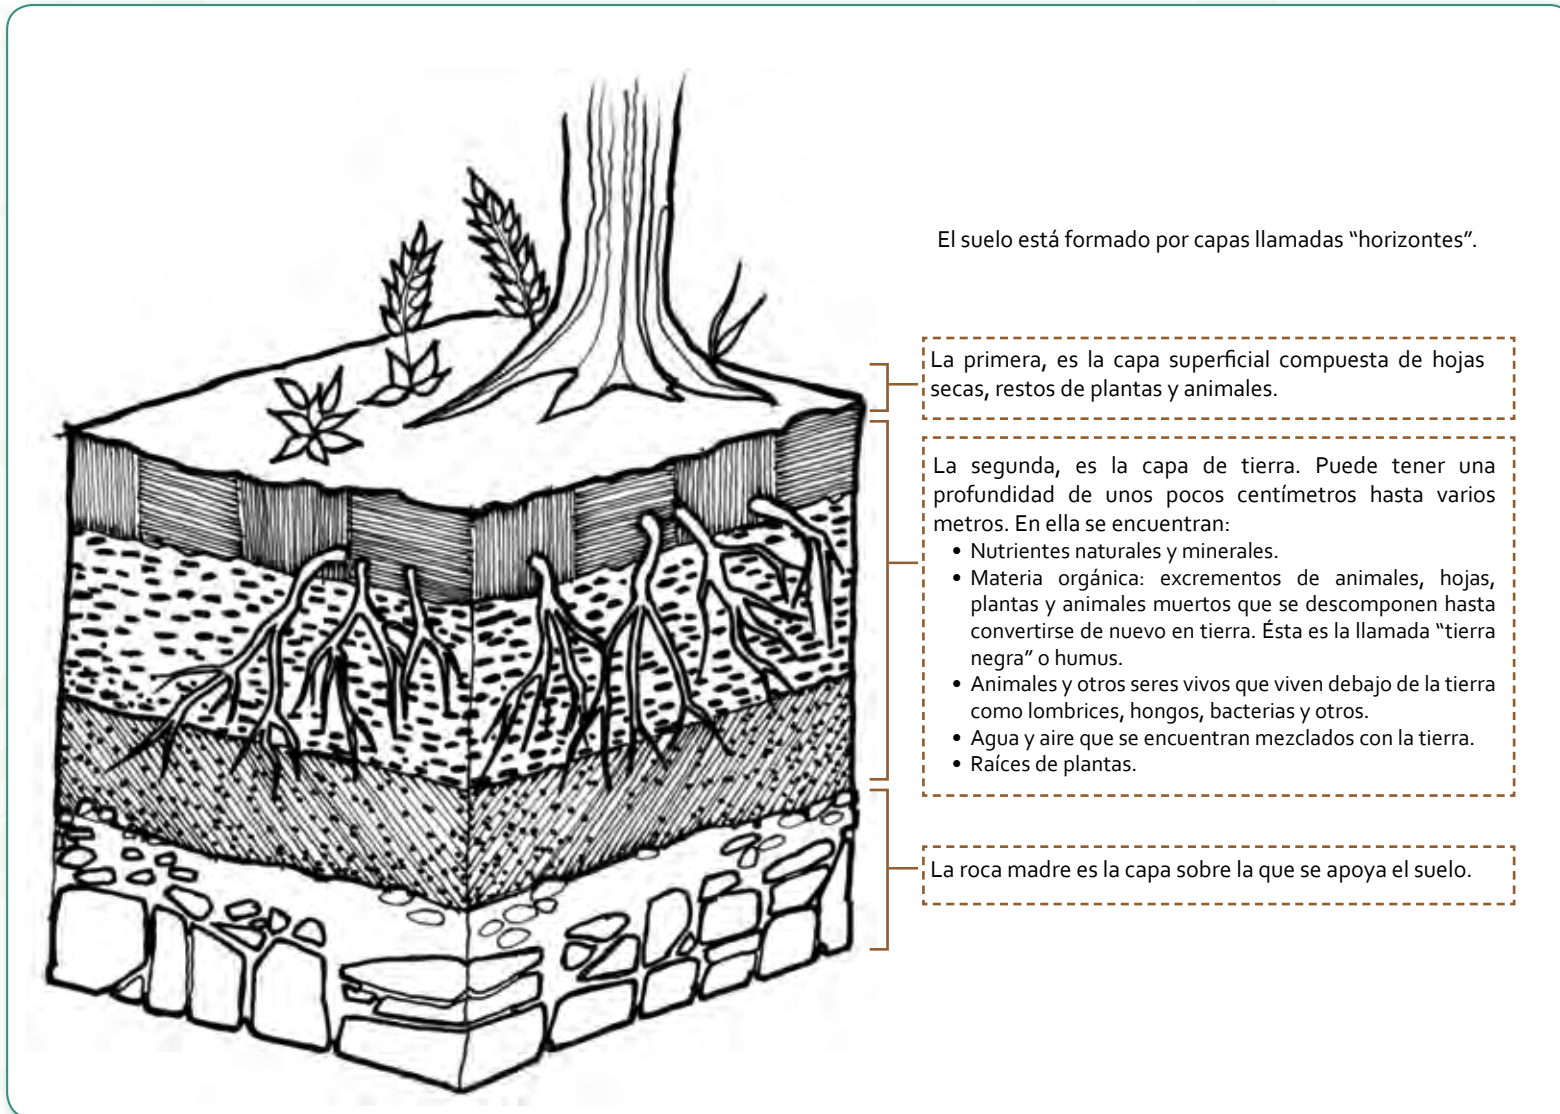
El suelo está formado por capas llamadas “horizontes”.

La primera, es la capa superficial compuesta de hojas secas, restos de plantas y animales.

La segunda, es la capa de tierra. Puede tener una profundidad de unos pocos centímetros hasta varios metros. En ella se encuentran:
• Nutrientes naturales y minerales.
• Materia orgánica: excrementos de animales, hojas, plantas y animales muertos que se descomponen hasta convertirse de nuevo en tierra. Ésta es la llamada “tierra negra” o humus.
• Animales y otros seres vivos que viven debajo de la tierra como lombrices, hongos, bacterias y otros.
• Agua y aire que se encuentran mezclados con la tierra.
• Raíces de plantas.

La roca madre es la capa sobre la que se apoya el suelo.